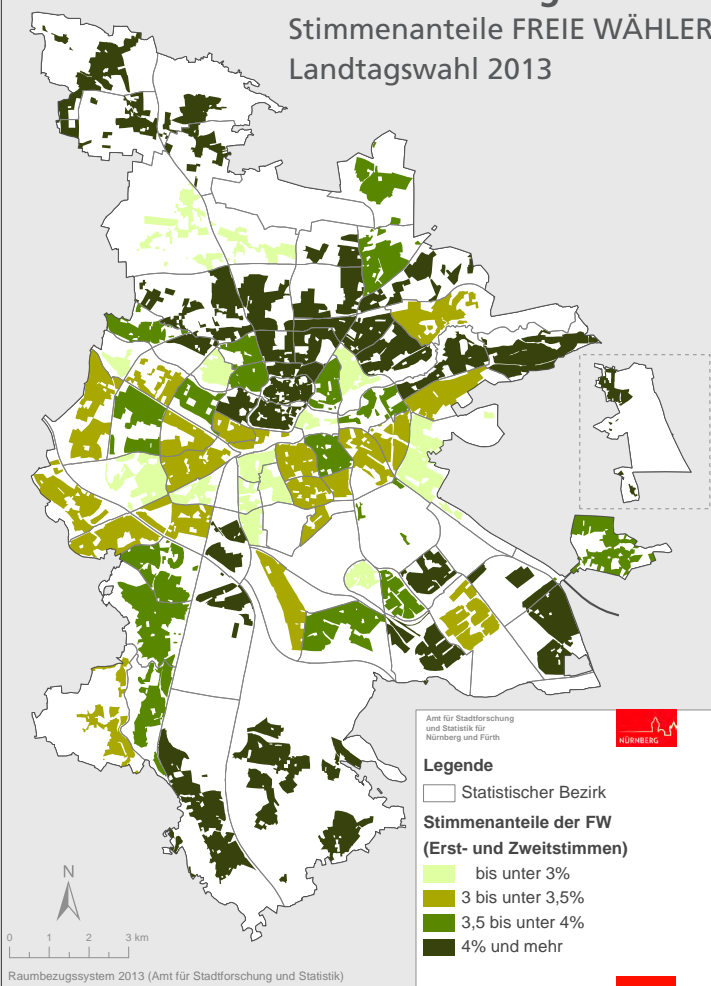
Stimmenanteile FREIE WÄHLER
Landtagswahl 2013

Amt für Stadtforschung und Statistik für Nürnberg und Fürth

NÜRNBERG

Legende

Statistischer Bezirk

Stimmenanteile der FW
(Erst- und Zweitstimmen)

bis unter 3%
3 bis unter 3,5%
3,5 bis unter 4%
4% und mehr

N

0 1 2 3 km

Raumbezugssystem 2013 (Amt für Stadtforschung und Statistik)